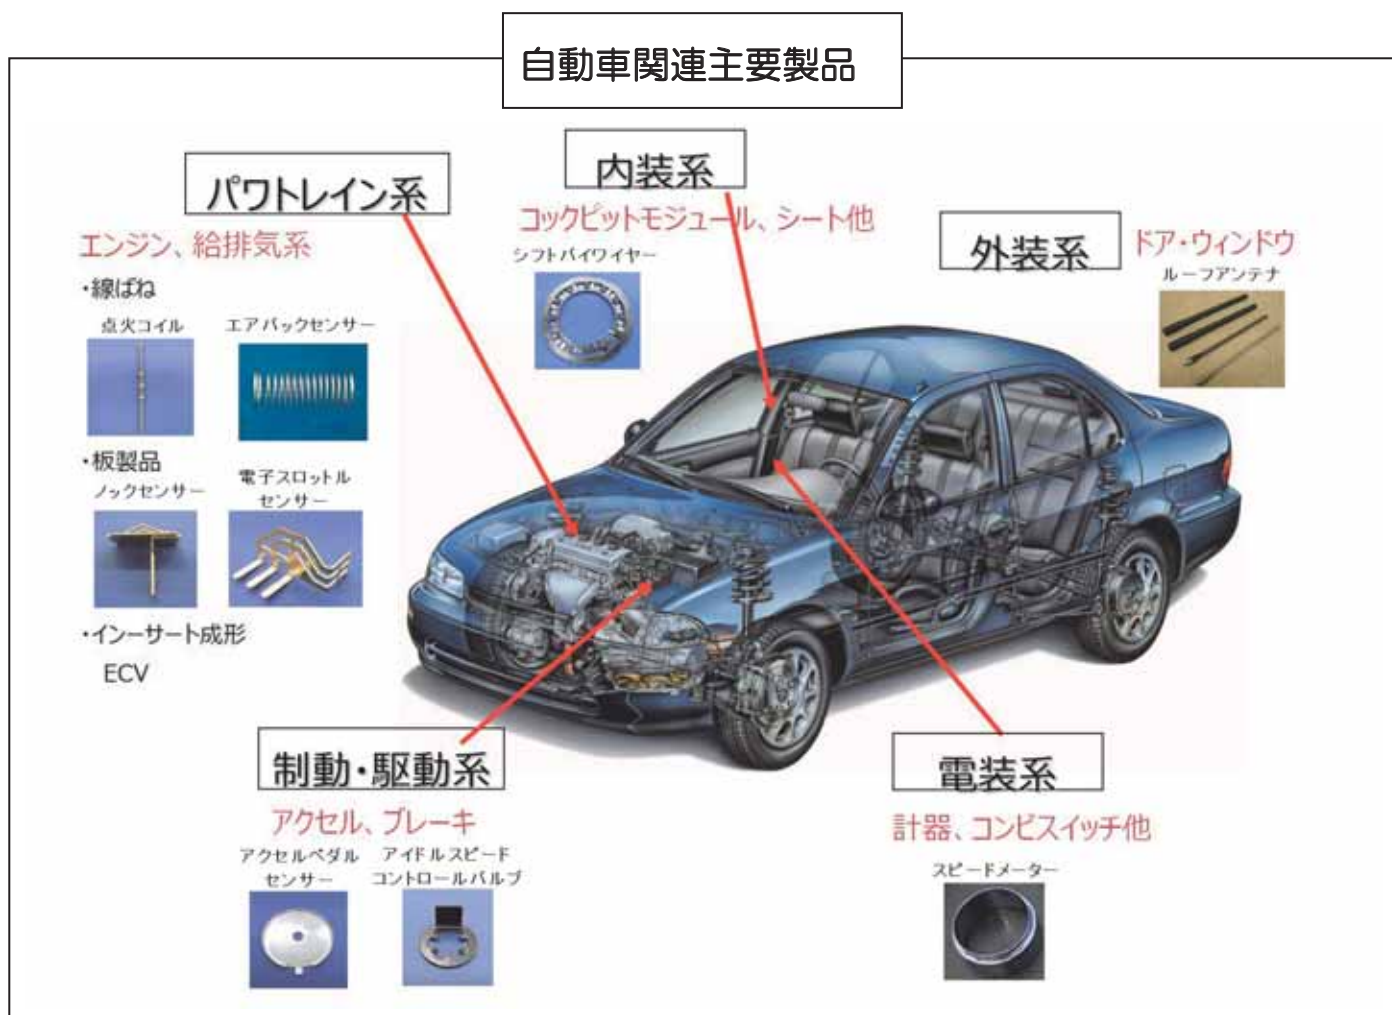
自動車関連主要製品

パワトレイン系
エンジン、給排気系
・線ばね
点火コイル
エアバックセンサー
・板製品
ノックセンサー
電子スロットルセンサー
・インーサート成形
ECV

内装系
コックピットモジュール、シート他
シフトバイワイヤー

外装系
ドア・ウィンドウ
ルーフアンテナ

制動・駆動系
アクセル、ブレーキ
アクセルペダルセンサー
アイドルスピードコントロールバルブ

電装系
計器、コンビスイッチ他
スピードメーター